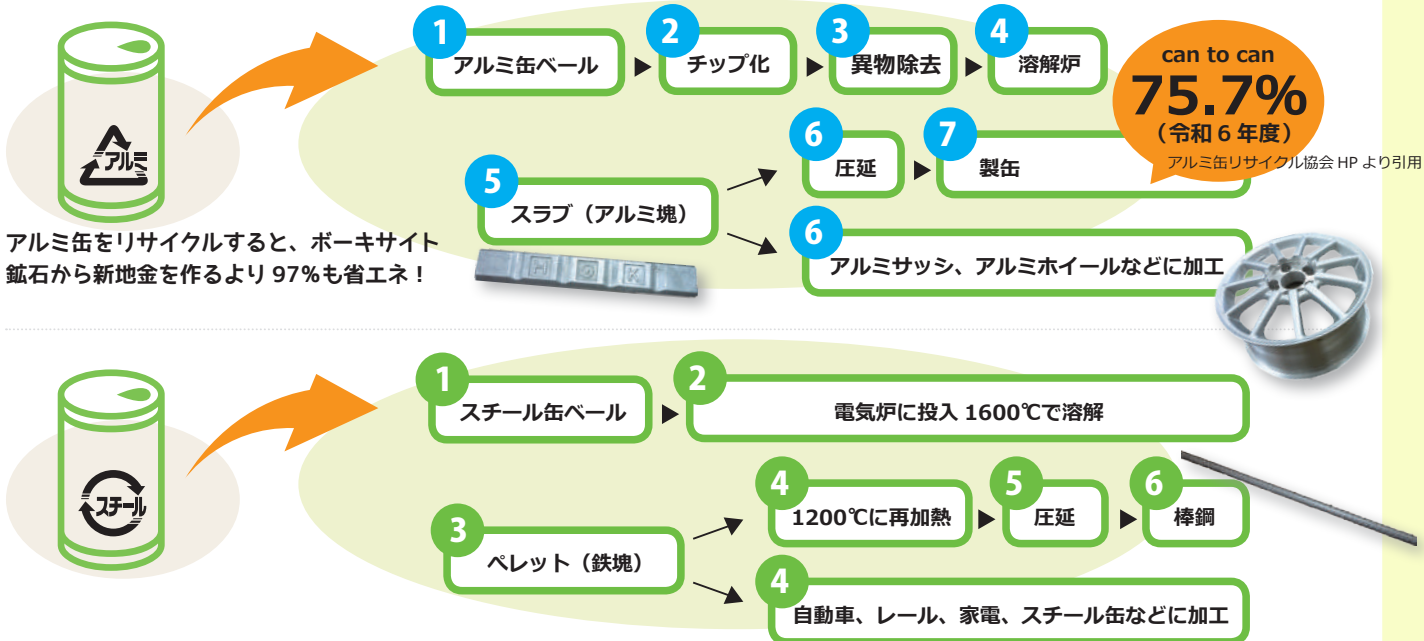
アルミ

アルミ缶をリサイクルすると、ボーキサイト鉱石から新地金を作るより 97%も省エネ！

1 アルミ缶ベール ▶ 2 チップ化 ▶ 3 異物除去 ▶ 4 溶解炉

can to can
75.7%
（令和 6 年度）
アルミ缶リサイクル協会 HP より引用

5 スラブ（アルミ塊）

6 圧延 ▶ 7 製缶

6 アルミサッシ、アルミホイールなどに加工

スチール

1 スチール缶ベール ▶ 2 電気炉に投入 1600℃で溶解

3 ペレット（鉄塊）

4 1200℃に再加熱 ▶ 5 圧延 ▶ 6 棒鋼

4 自動車、レール、家電、スチール缶などに加工